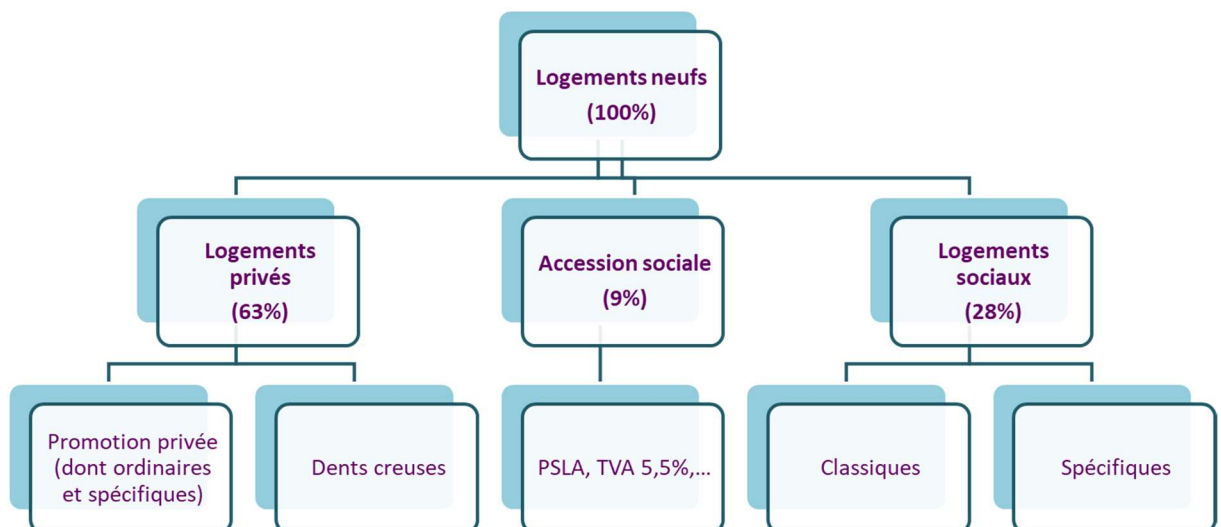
Logements neufs
(100%)

Logements privés
(63%)

Accession sociale
(9%)

Logements sociaux
(28%)

Promotion privée (dont ordinaires et spécifiques)

Dents creuses

PSLA, TVA 5,5%,…

Classiques

Spécifiques